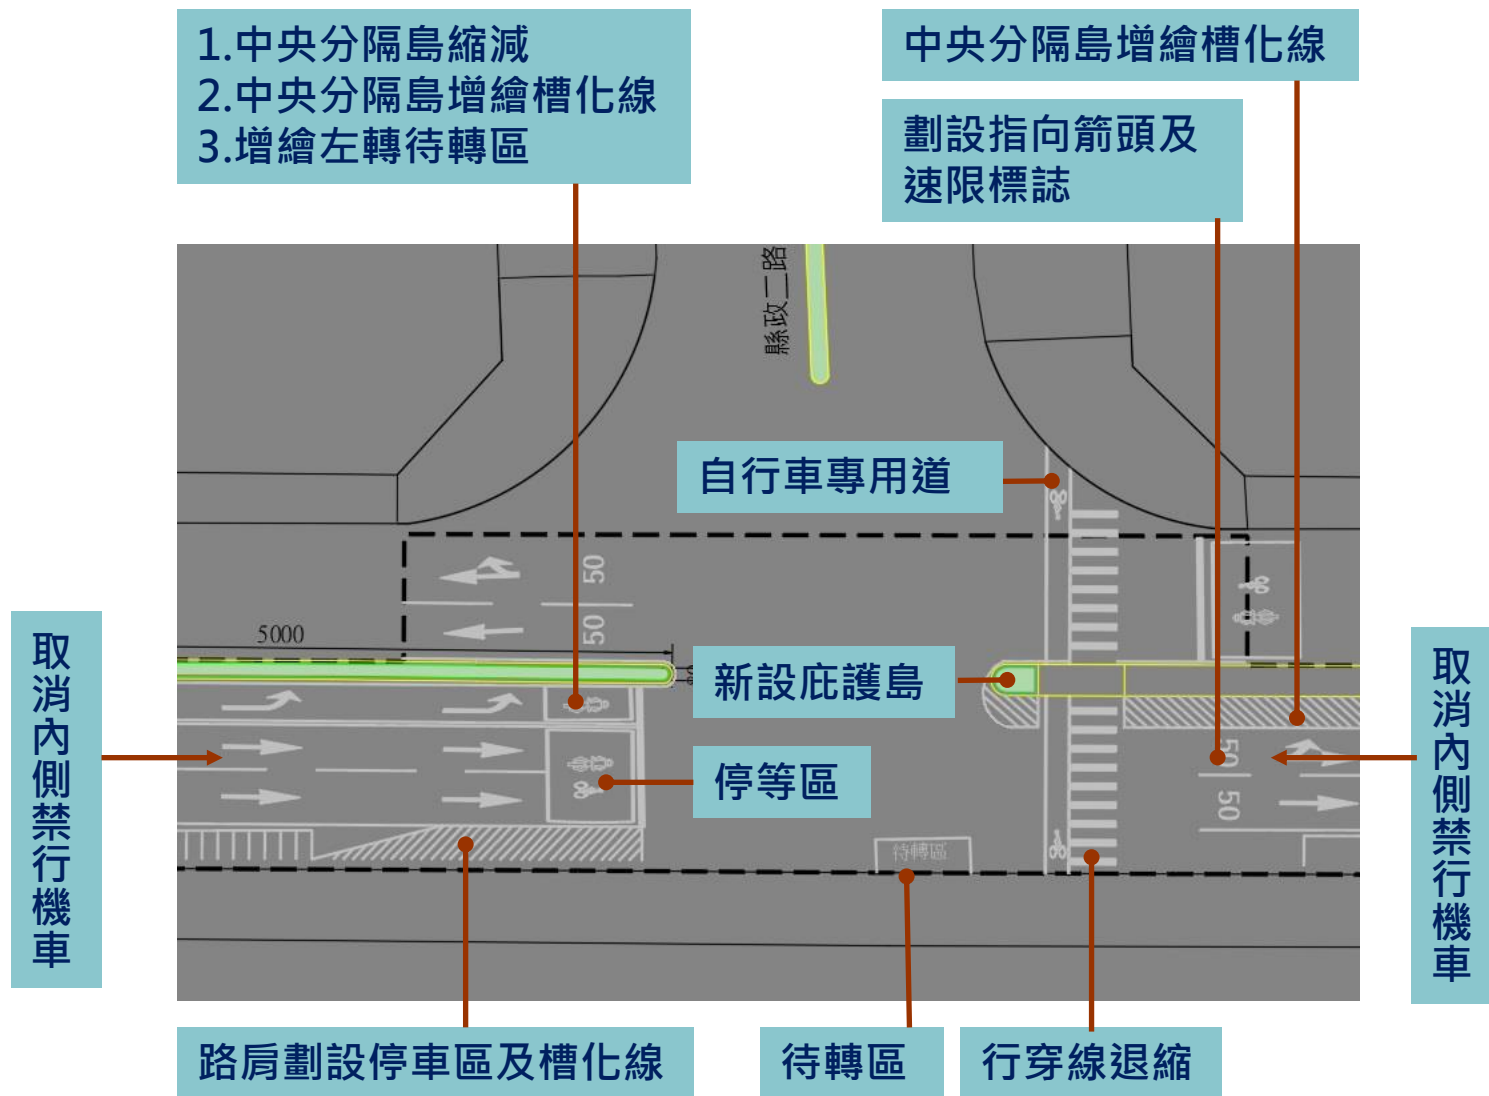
1.中央分隔島縮減
2.中央分隔島增繪槽化線
3.增繪左轉待轉區

中央分隔島增繪槽化線

劃設指向箭頭及速限標誌

縣政二路

自行車專用道

50

50

5000

取消內側禁行機車

新設庇護島

停等區

50

50

取消內側禁行機車

待轉區

路肩劃設停車區及槽化線

待轉區

行穿線退縮